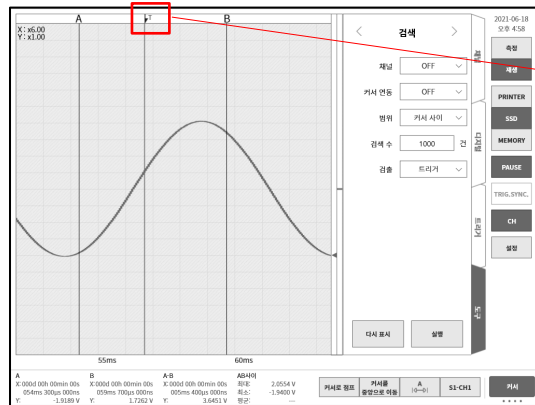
A
T
B
X : x6.00
Y : x1.00

검색
채널 OFF
커서 연동 OFF
범위 커서 사이
검색 수 1000 건
검출 트리거
다시 표시
실행

2021-06-18
오후 4:58
측정
재생
PRINTER
SSD
MEMORY
PAUSE
TRIG.SYNC.
CH
설정

채널
디지털
트리거
도구

55ms
60ms

A
X: 000d 00h 00min 00s 054ms 300µs 000ns
Y: -1.9189 V
B
X: 000d 00h 00min 00s 059ms 700µs 000ns
Y: 1.7262 V
A-B
X: 000d 00h 00min 00s 005ms 400µs 000ns
Y: 3.6451 V
AB사이
최대: 2.0554 V
최소: -1.9400 V
평균: ---

커서로 점프
커서를 중앙으로 이동
A
S1-CH1
커서